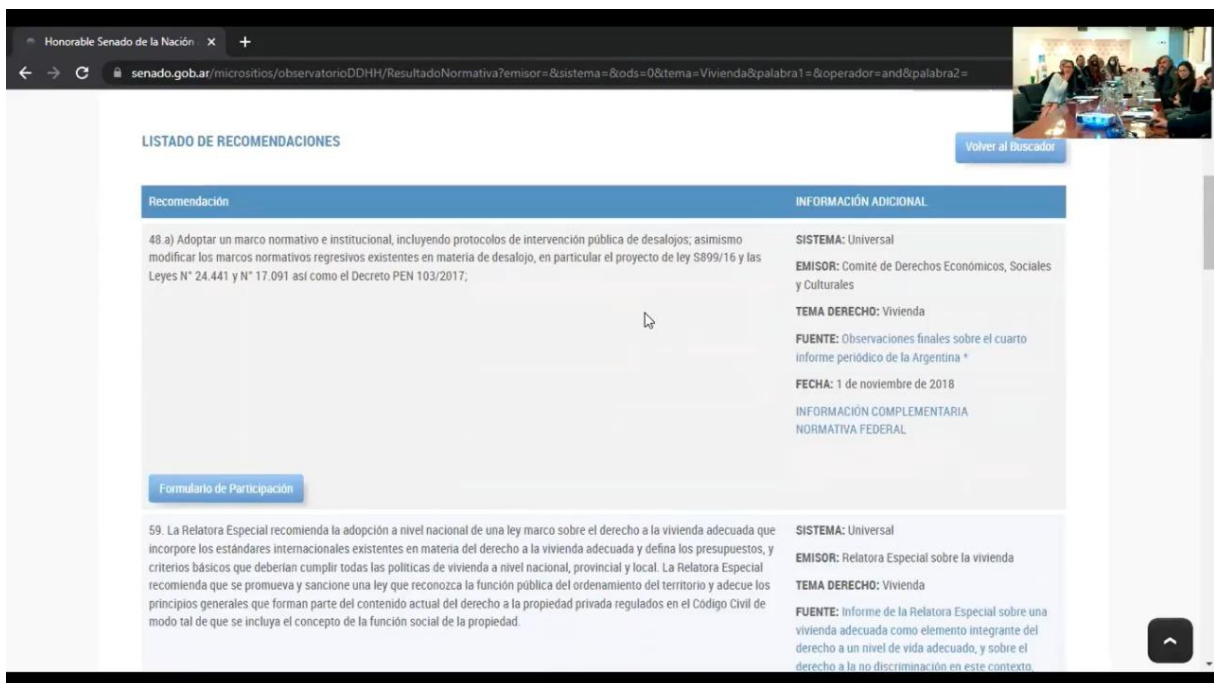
Honorable Senado de la Nación ×  +

senado.gob.ar/micrositios/observatorioDDHH/ResultadoNormativa?emisor=&sistema=&ods=0&tema=Vivienda&palabra1=&operador=and&palabra2=

LISTADO DE RECOMENDACIONES

Volver al Buscador

| Recomendación | INFORMACIÓN ADICIONAL |
|---|---|
| 48.a) Adoptar un marco normativo e institucional, incluyendo protocolos de intervención pública de desalojos; asimismo modificar los marcos normativos regresivos existentes en materia de desalojo, en particular el proyecto de ley S899/16 y las Leyes N° 24.441 y N° 17.091 así como el Decreto PEN 103/2017; Formulario de Participación | SISTEMA: Universal EMISOR: Comité de Derechos Económicos, Sociales y Culturales TEMA DERECHO: Vivienda FUENTE: Observaciones finales sobre el cuarto informe periódico de la Argentina * FECHA: 1 de noviembre de 2018 INFORMACIÓN COMPLEMENTARIA NORMATIVA FEDERAL |
| 59. La Relatora Especial recomienda la adopción a nivel nacional de una ley marco sobre el derecho a la vivienda adecuada que incorpore los estándares internacionales existentes en materia del derecho a la vivienda adecuada y defina los presupuestos, y criterios básicos que deberían cumplir todas las políticas de vivienda a nivel nacional, provincial y local. La Relatora Especial recomienda que se promueva y sancione una ley que reconozca la función pública del ordenamiento del territorio y adecue los principios generales que forman parte del contenido actual del derecho a la propiedad privada regulados en el Código Civil de modo tal de que se incluya el concepto de la función social de la propiedad. | SISTEMA: Universal EMISOR: Relatora Especial sobre la vivienda TEMA DERECHO: Vivienda FUENTE: Informe de la Relatora Especial sobre una vivienda adecuada como elemento integrante del derecho a un nivel de vida adecuado, y sobre el derecho a la no discriminación en este contexto, |